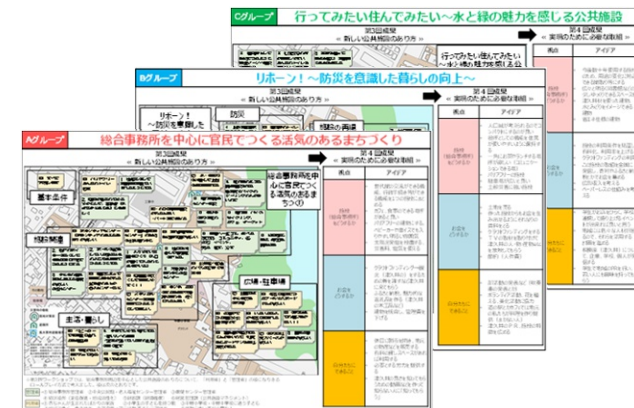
Cグループ　行ってみたい住んでみたい～水と緑の魅力を感じる公共施設

第3回成果
≪ 新しい公共施設のあり方 ≫

第4回成果
≪ 実現のために必要な取組 ≫

視点　アイデア

行ってみたい住んでみたい
～水と緑の魅力を感じる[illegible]

Bグループ　リボーン！～防災を意識した暮らしの向上～

第3回成果
≪ 新しい公共施設のあり方 ≫

第4回成果
≪ 実現のために必要な取組 ≫

視点　アイデア

リボーン！
～防災を意識した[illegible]

防災

Aグループ　総合事務所を中心に官民でつくる活気のあるまちづくり

第3回成果
≪ 新しい公共施設のあり方 ≫

第4回成果
≪ 実現のために必要な取組 ≫

視点　アイデア

総合事務所を中心に官民でつくる活気のあるまちづくり

基本条件

交通・駐車場

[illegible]